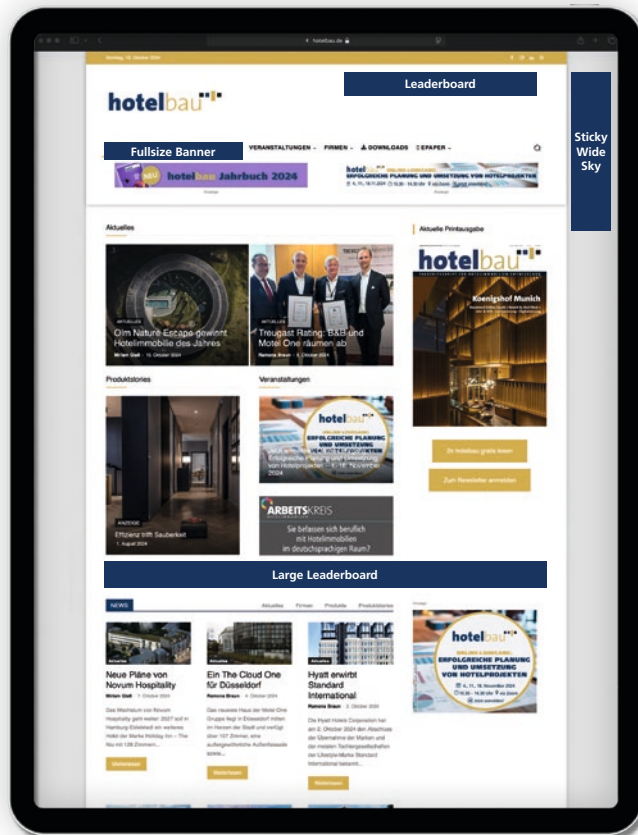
hotelbau.de

Sonntag, 13. Oktober 2024

Leaderboard

Sticky Wide Sky

hotelbau

Fullsize Banner

VERANSTALTUNGEN FIRMEN DOWNLOADS EPAPER

NEU hotelbau Jahrbuch 2024

hotelbau ONLINE-SEMINAR: ERFOLGREICHE PLANUNG UND UMSETZUNG VON HOTELPROJEKTEN

Aktuelles

Aktuelle Printausgabe

Olm Nature Escape gewinnt Hotelimmobilie des Jahres

Treugast Rating: B&B und Motel One räumen ab

hotelbau

Koenigshof Munich

Produktstories

Veranstaltungen

hotelbau ERFOLGREICHE PLANUNG UND UMSETZUNG VON HOTELPROJEKTEN

Zu hotelbau gratis lesen

Zum Newsletter anmelden

ARBEITSKREIS

Sie befassen sich beruflich mit Hotelimmobilien im deutschsprachigen Raum?

Effizienz trifft Sauberkeit

1. August 2024

Large Leaderboard

NEWS

Aktuelles Firmen Produkte Produktstories

Neue Pläne von Novum Hospitality

Ein The Cloud One für Düsseldorf

Hyatt erwirbt Standard International

hotelbau ONLINE-SEMINAR: ERFOLGREICHE PLANUNG UND UMSETZUNG VON HOTELPROJEKTEN

Weiterlesen

Weiterlesen

Weiterlesen